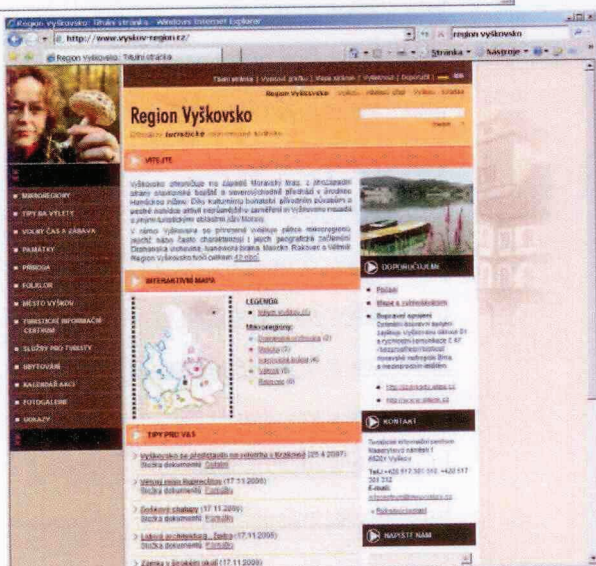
Region Vyškovsko: Titulní stránka - Windows Internet Explorer

http://www.vyskov-region.cz/

region vyskovsko

Region Vyškovsko: Titulní stránka

Stránka • Nástroje •

Region Vyškovsko

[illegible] turistické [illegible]

VÍTEJTE

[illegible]

DOPORUČUJEME

MIKROREGIONY

TIPY NA VÝLETY

VOLNÝ ČAS A ZÁBAVA

PAMÁTKY

PŘÍRODA

FOLKLOR

MĚSTO VYŠKOV

TURISTICKÉ INFORMAČNÍ CENTRUM

SLUŽBY PRO TURISTY

UBYTOVÁNÍ

KALENDÁŘ AKCÍ

FOTOGALERIE

ODKAZY

INTERAKTIVNÍ MAPA

LEGENDA

Mikroregiony:

TIPY PRO VÁS

KONTAKT

NAPIŠTE NÁM